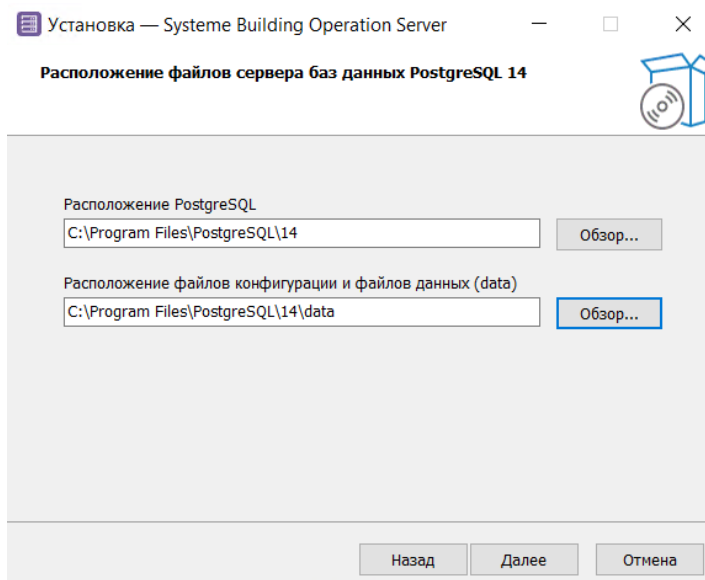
Установка — Systeme Building Operation Server

Расположение файлов сервера баз данных PostgreSQL 14

Расположение PostgreSQL

C:\Program Files\PostgreSQL\14

Обзор...

Расположение файлов конфигурации и файлов данных (data)

C:\Program Files\PostgreSQL\14\data

Обзор...

Назад

Далее

Отмена